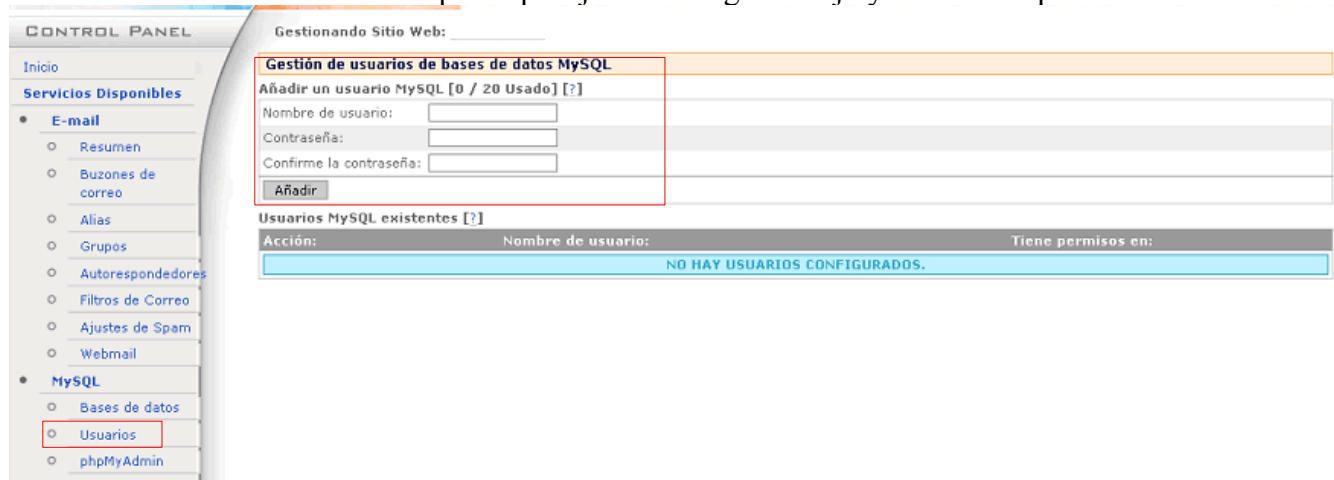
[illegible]

CONTROL PANEL

Inicio
Servicios Disponibles
E-mail
Resumen
Buzones de correo
Alias
Grupos
Autorespondedores
Filtros de Correo
Ajustes de Spam
Webmail
MySQL
Bases de datos
Usuarios
phpMyAdmin

Gestionando Sitio Web:

Gestión de usuarios de bases de datos MySQL

Añadir un usuario MySQL [0 / 20 Usado] [?]

Nombre de usuario:
Contraseña:
Confirme la contraseña:

Añadir

Usuarios MySQL existentes [?]

| Acción: | Nombre de usuario: | Tiene permisos en: |
|---|---|---|
| NO HAY USUARIOS CONFIGURADOS. | | |